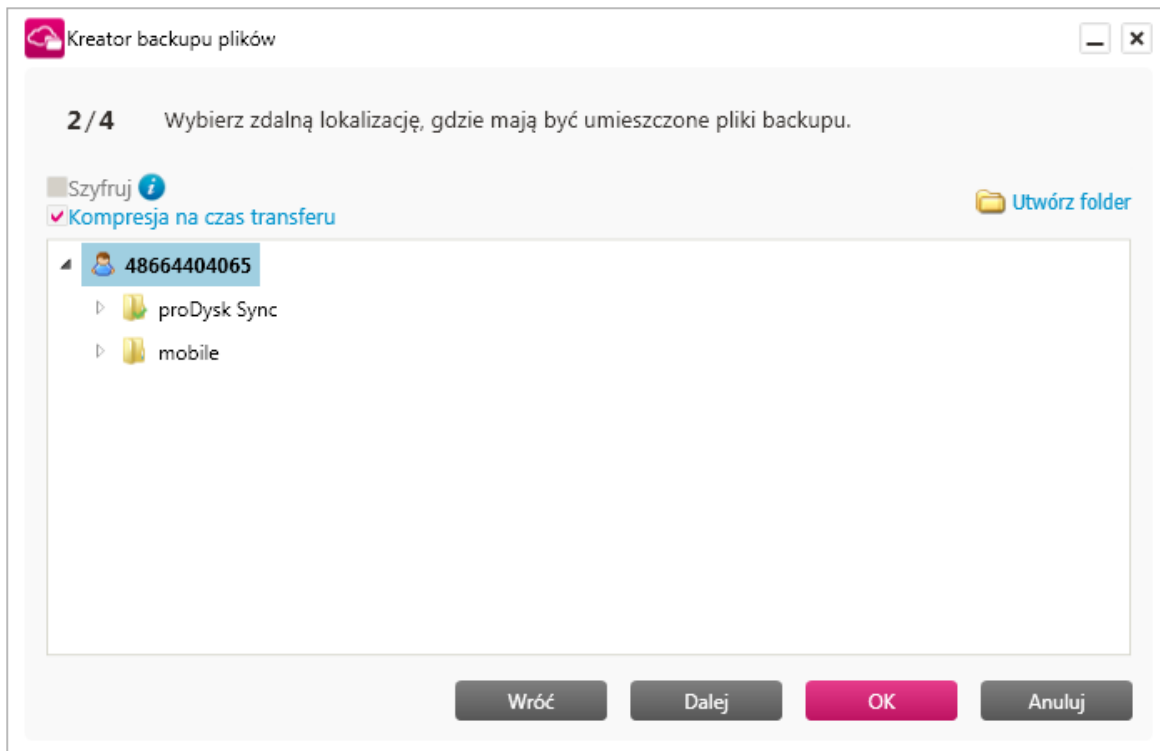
Kreator backupu plików

2/4 Wybierz zdalną lokalizację, gdzie mają być umieszczone pliki backupu.

Szyfruj
Kompresja na czas transferu

Utwórz folder

48664404065
proDysk Sync
mobile

Wróć
Dalej
OK
Anuluj